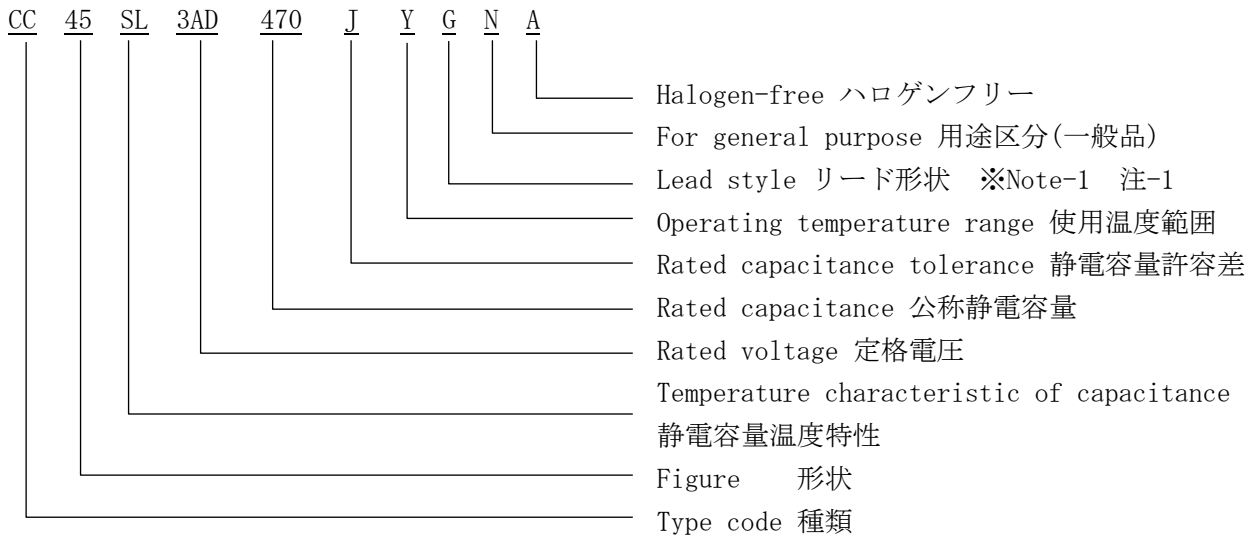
CC 45 SL 3AD 470 J Y G N A

Halogen-free ハロゲンフリー
For general purpose 用途区分(一般品)
Lead style リード形状 ※Note-1 注-1
Operating temperature range 使用温度範囲
Rated capacitance tolerance 静電容量許容差
Rated capacitance 公称静電容量
Rated voltage 定格電圧
Temperature characteristic of capacitance 静電容量温度特性
Figure 形状
Type code 種類